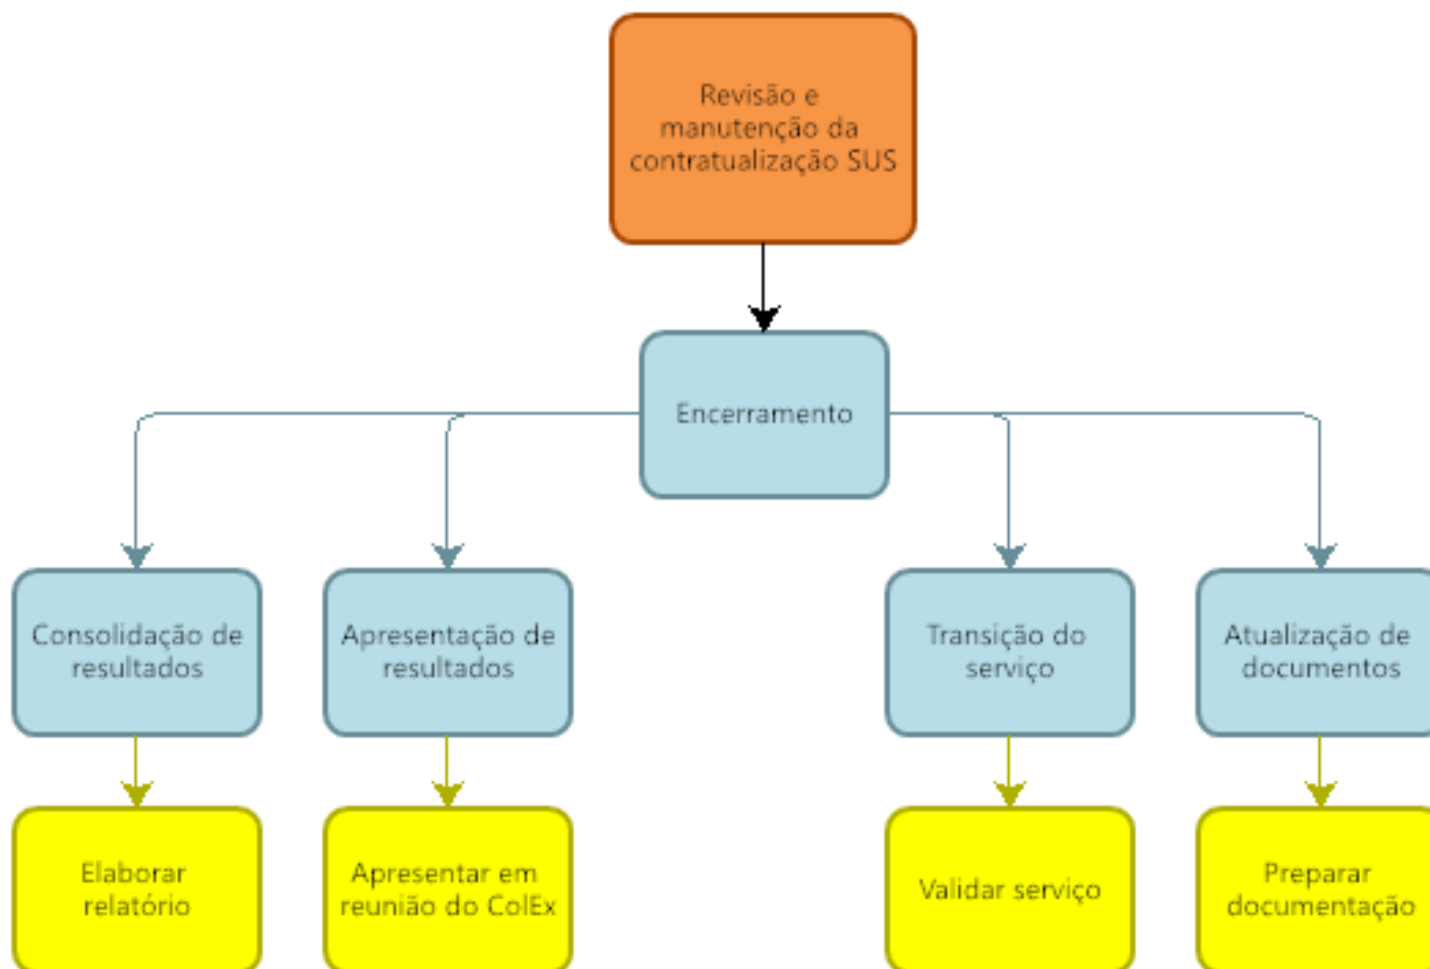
Revisão e manutenção da contratualização SUS

Encerramento

Consolidação de resultados

Apresentação de resultados

Transição do serviço

Atualização de documentos

Elaborar relatório

Apresentar em reunião do ColEx

Validar serviço

Preparar documentação